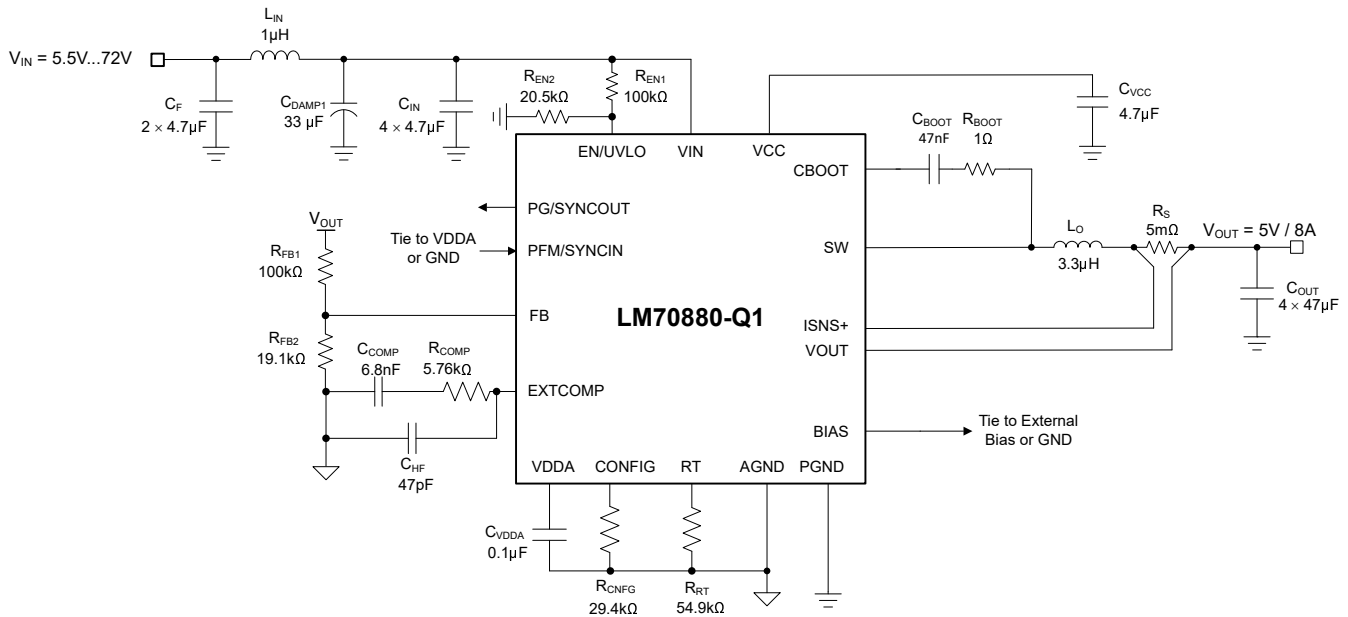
$V_{IN}$ = 5.5V...72V

$L_{IN}$
1µH

$C_F$
2 × 4.7µF

$C_{DAMP1}$
33 µF

$C_{IN}$
4 × 4.7µF

$R_{EN2}$
20.5kΩ

$R_{EN1}$
100kΩ

$C_{VCC}$
4.7µF

$C_{BOOT}$
47nF

$R_{BOOT}$
1Ω

EN/UVLO VIN VCC CBOOT

PG/SYNCOUT

$V_{OUT}$

Tie to VDDA or GND

PFM/SYNCIN

SW

$L_O$
3.3µH

$R_S$
5mΩ

$V_{OUT}$ = 5V / 8A

$R_{FB1}$
100kΩ

FB

LM70880-Q1

ISNS+

VOUT

$C_{OUT}$
4 × 47µF

$R_{FB2}$
19.1kΩ

$C_{COMP}$
6.8nF

$R_{COMP}$
5.76kΩ

EXTCOMP

BIAS

Tie to External Bias or GND

$C_{HF}$
47pF

VDDA CONFIG RT AGND PGND

$C_{VDDA}$
0.1µF

$R_{CNFG}$
29.4kΩ

$R_{RT}$
54.9kΩ